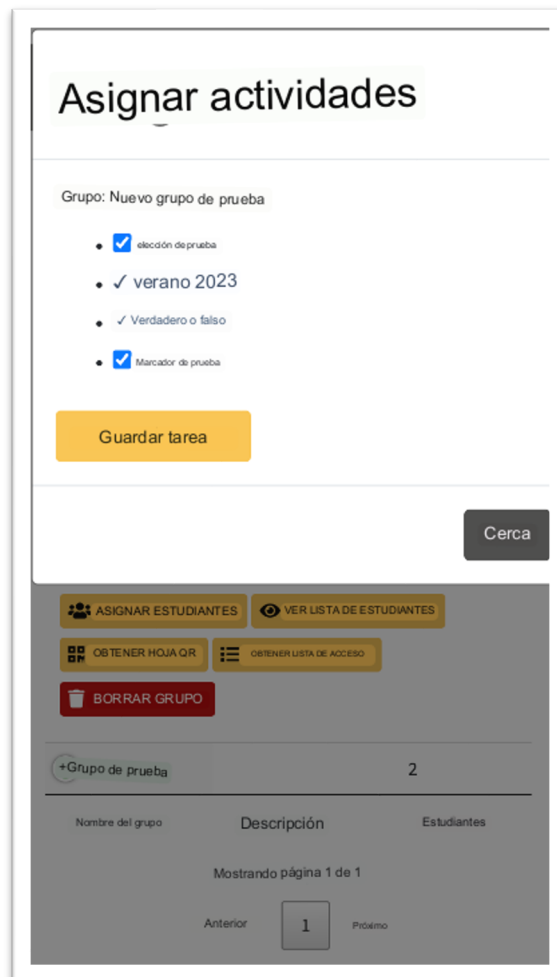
Asignar actividades

Grupo: Nuevo grupo de prueba

- elección de prueba
- ✓ verano 2023
- ✓ Verdadero o falso
- Marcador de prueba

Guardar tarea

Cerca

ASIGNAR ESTUDIANTES
VER LISTA DE ESTUDIANTES
OBTENER HOJA QR
OBTENER LISTA DE ACCESO
BORRAR GRUPO

+Grupo de prueba 2

Nombre del grupo Descripción Estudiantes

Mostrando página 1 de 1

Anterior 1 Próximo